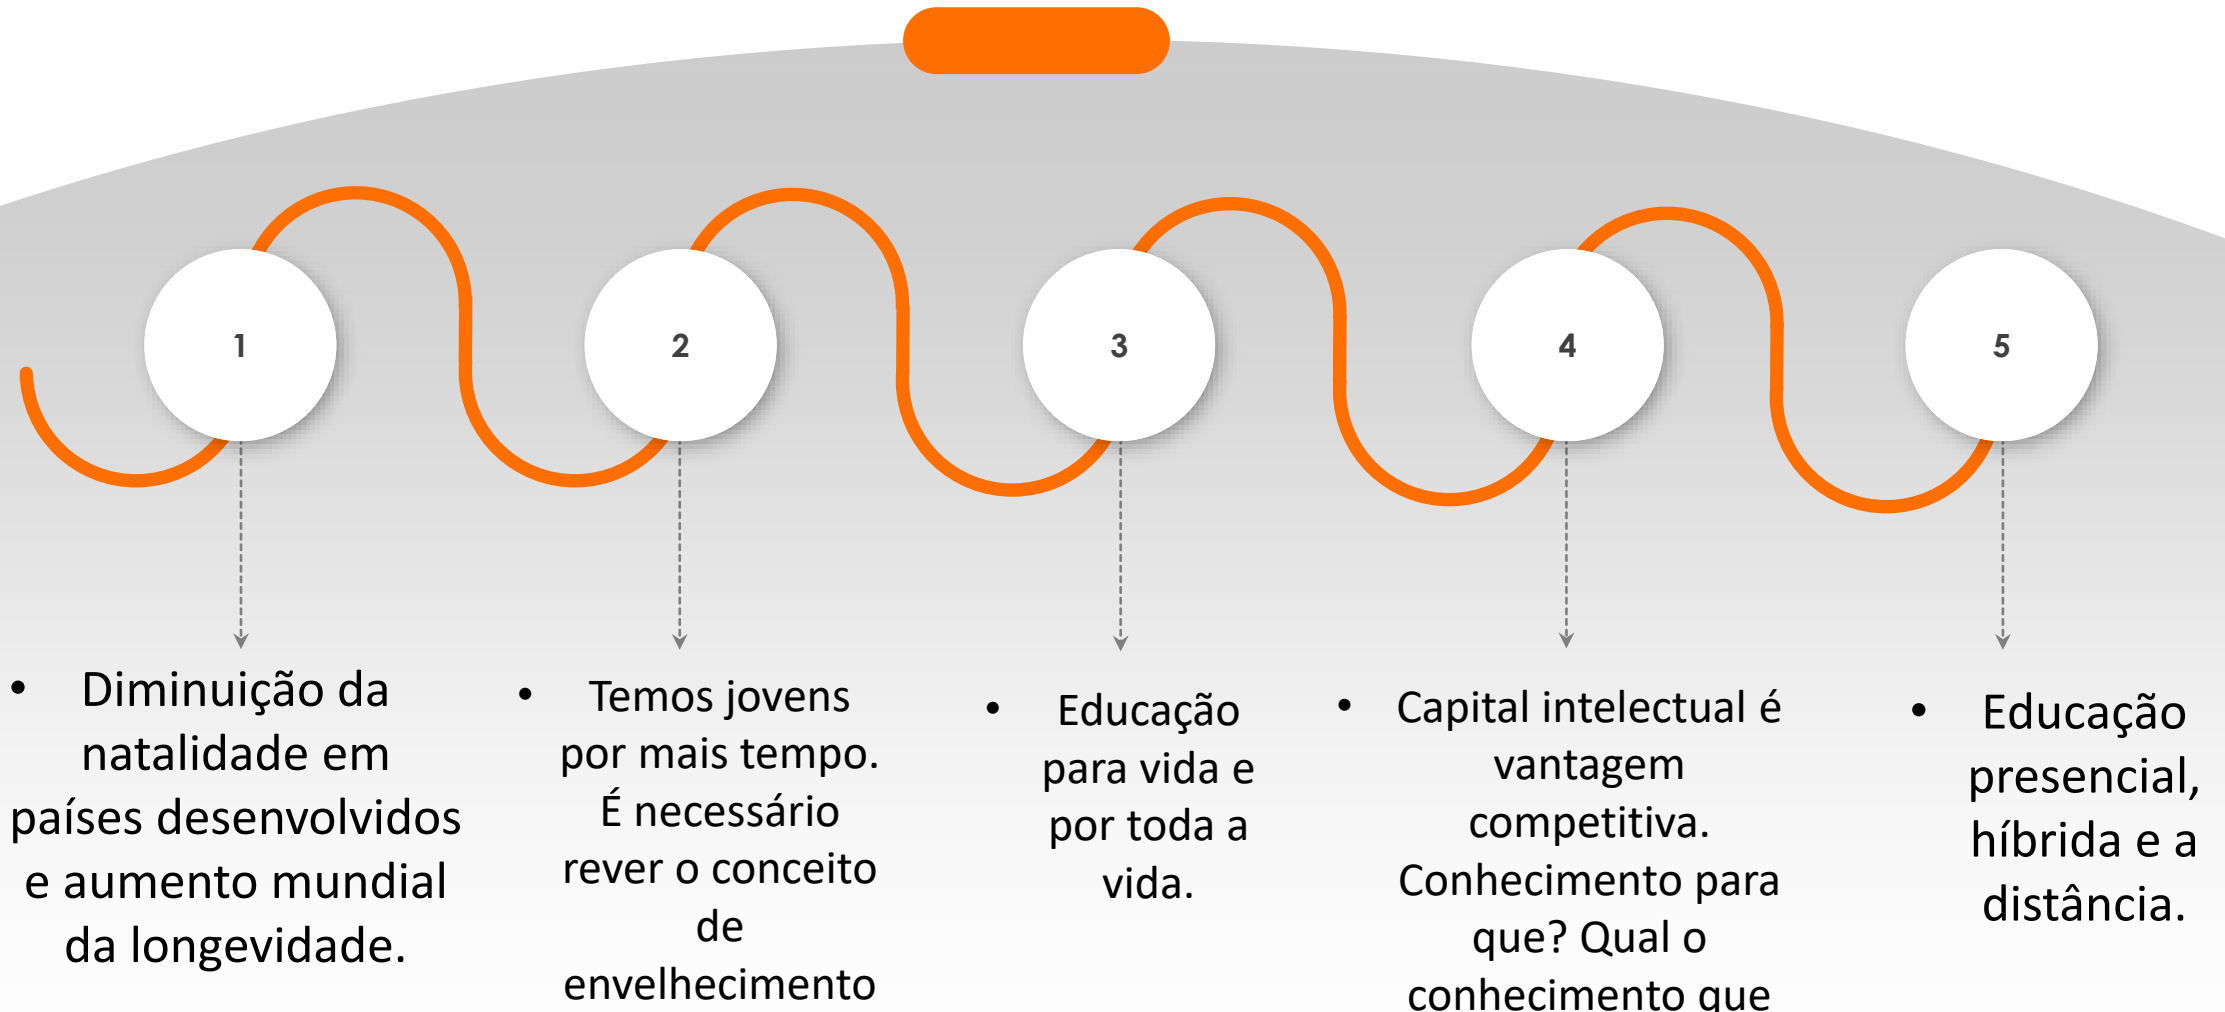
1

2

3

4

5

• Diminuição da natalidade em países desenvolvidos e aumento mundial da longevidade.

• Temos jovens por mais tempo. É necessário rever o conceito de envelhecimento

• Educação para vida e por toda a vida.

• Capital intelectual é vantagem competitiva. Conhecimento para que? Qual o conhecimento que

• Educação presencial, híbrida e a distância.